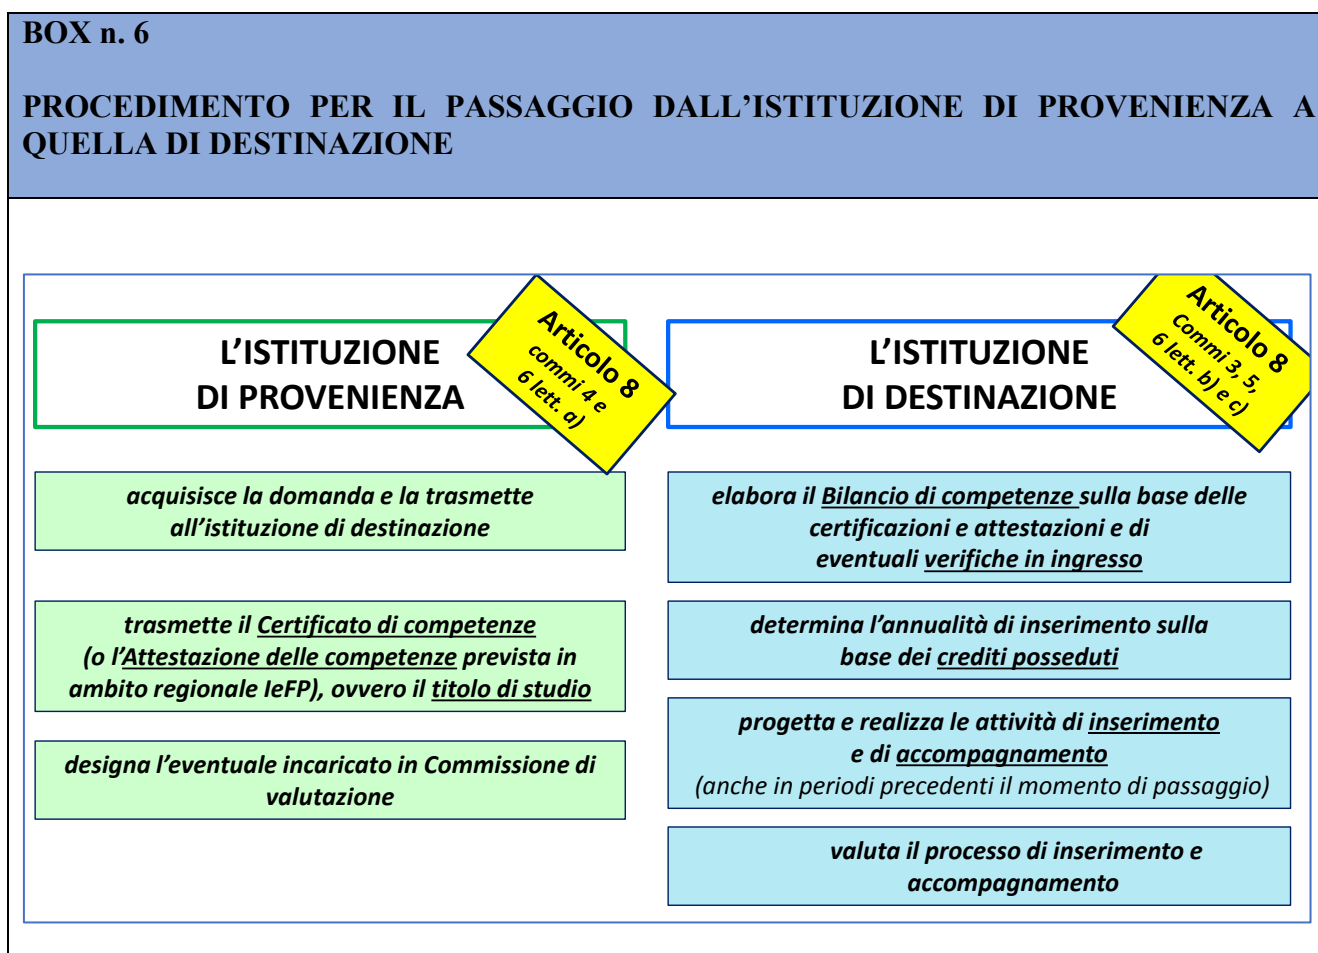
BOX n. 6

PROCEDIMENTO PER IL PASSAGGIO DALL'ISTITUZIONE DI PROVENIENZA A QUELLA DI DESTINAZIONE

L'ISTITUZIONE DI PROVENIENZA

Articolo 8 commi 4 e 6 lett. a)

L'ISTITUZIONE DI DESTINAZIONE

Articolo 8 Commi 3, 5, 6 lett. b) e c)

acquisisce la domanda e la trasmette all'istituzione di destinazione

trasmette il Certificato di competenze (o l'Attestazione delle competenze prevista in ambito regionale IeFP), ovvero il titolo di studio

designa l'eventuale incaricato in Commissione di valutazione

elabora il Bilancio di competenze sulla base delle certificazioni e attestazioni e di eventuali verifiche in ingresso

determina l'annualità di inserimento sulla base dei crediti posseduti

progetta e realizza le attività di inserimento e di accompagnamento (anche in periodi precedenti il momento di passaggio)

valuta il processo di inserimento e accompagnamento